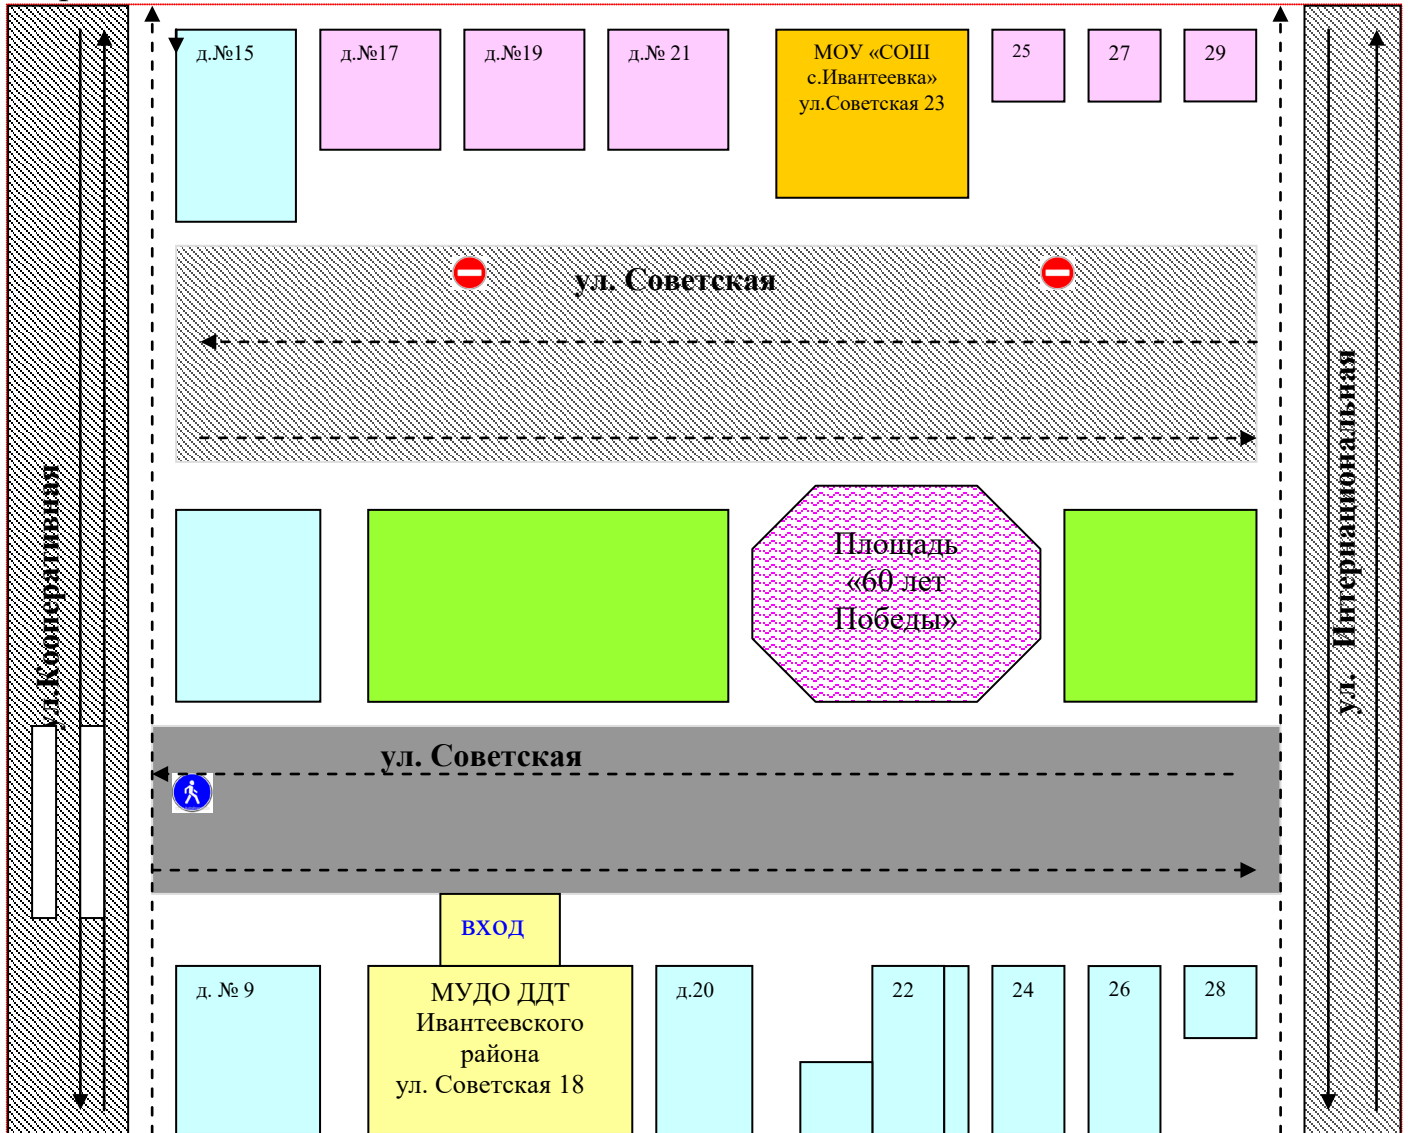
д.№15

д.№17

д.№19

д.№ 21

МОУ «СОШ с.Ивантеевка» ул.Советская 23

25

27

29

ул. Советская

ул.Кооперативная

ул. Интернациональная

Площадь «60 лет Победы»

ул. Советская

вход

д. № 9

МУДО ДДТ Ивантеевского района ул. Советская 18

д.20

22

24

26

28